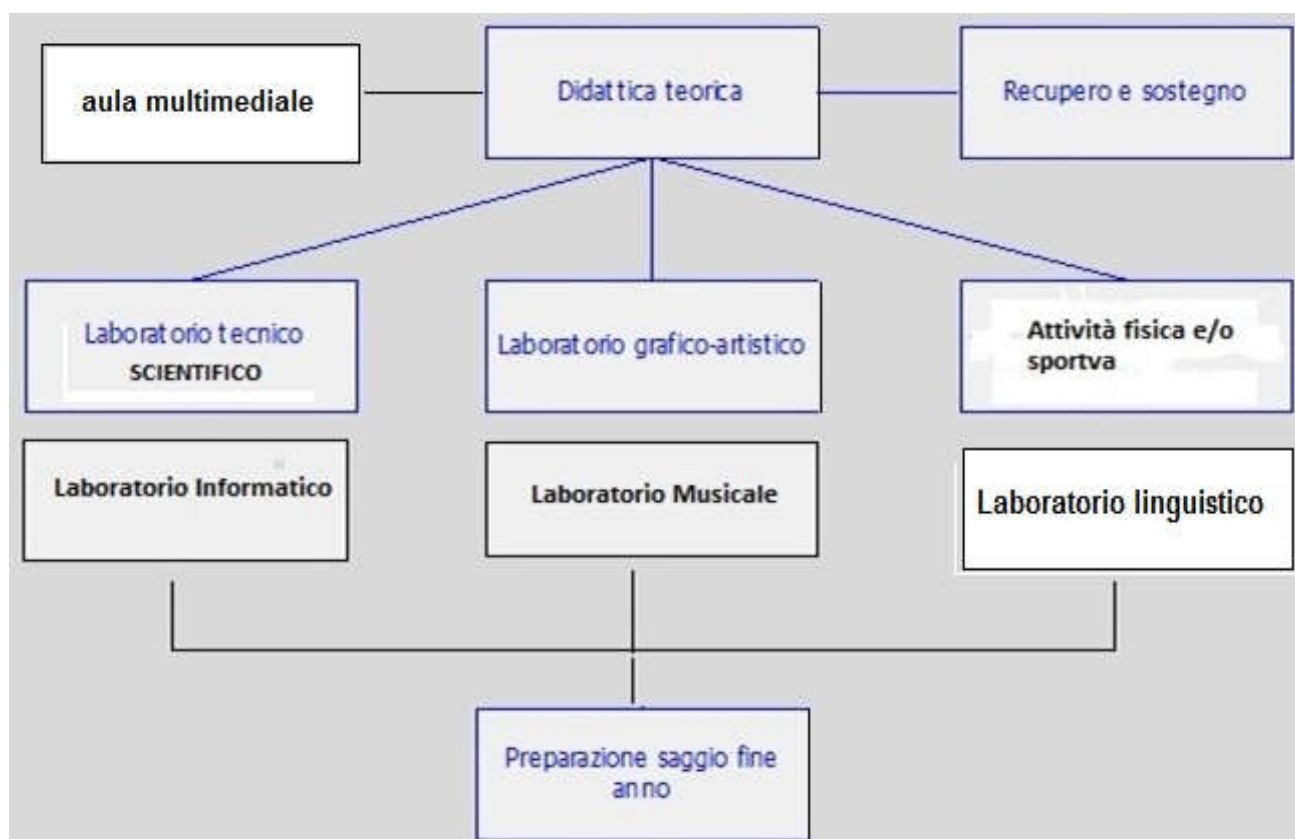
aula multimediale

Didattica teorica

Recupero e sostegno

Laboratorio tecnico SCIENTIFICO

Laboratorio grafico-artistico

Attività fisica e/o sportva

Laboratorio Informatico

Laboratorio Musicale

Laboratorio linguistico

Preparazione saggio fine anno